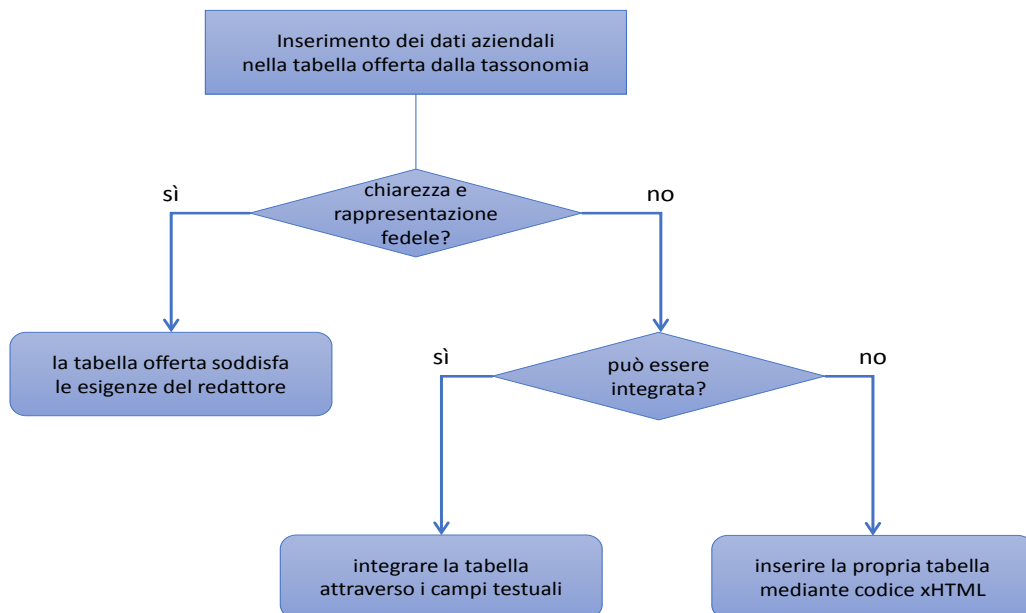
Inserimento dei dati aziendali nella tabella offerta dalla tassonomia

sì

chiarezza e rappresentazione fedele?

no

la tabella offerta soddisfa le esigenze del redattore

sì

può essere integrata?

no

integrare la tabella attraverso i campi testuali

inserire la propria tabella mediante codice xHTML